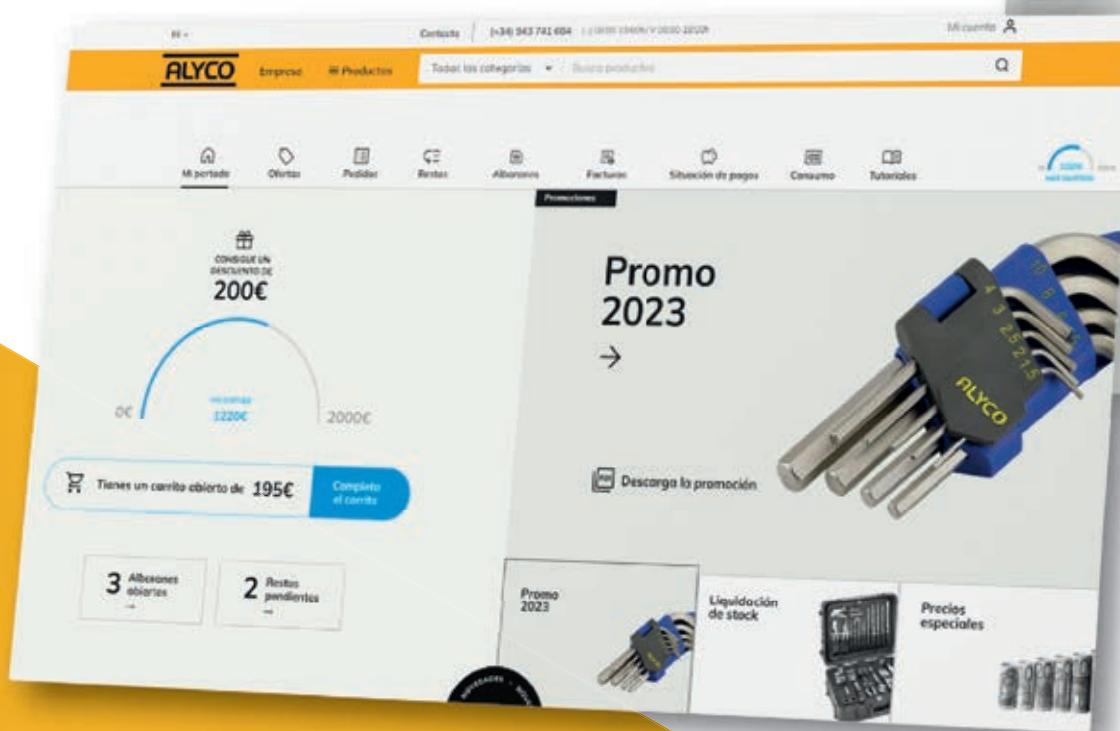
ES ▾ Contacto (+34) 943 741 684 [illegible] Mi cuenta

ALYCO Empresa Productos Todas las categorías ▾ Busca productos

Mi portada Ofertas Pedidos Restos Albaranes Facturas Situación de pagos Consumo Tutoriales

Promociones

CONSIGUE UN DESCUENTO DE
200€

0€ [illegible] 1220€ 2000€

Tienes un carrito abierto de 195€ Completa el carrito

3 Albaranes abiertos →

2 Restos pendientes →

Promo 2023
→

ALYCO

Descarga la promoción

Promo 2023

Liquidación de stock

Precios especiales

NOVEDADES